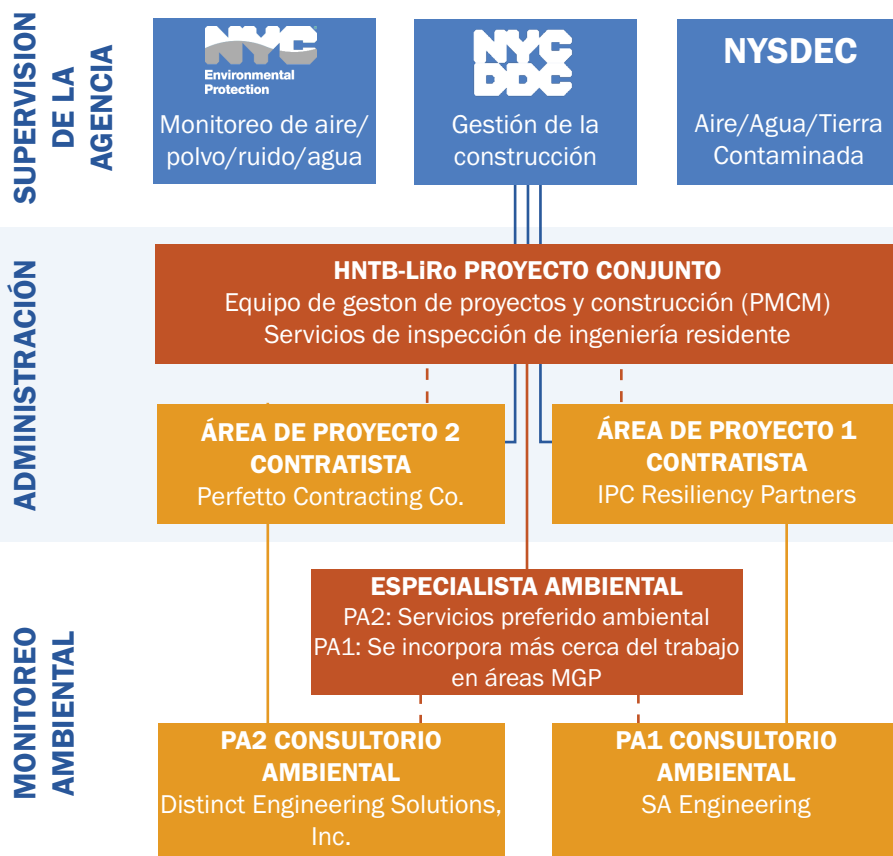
SUPERVISION DE LA AGENCIA

NYC Environmental Protection
Monitoreo de aire/polvo/ruido/agua

NYC DDC
Gestión de la construcción

NYSDEC
Aire/Agua/Tierra Contaminada

ADMINISTRACIÓN

HNTB-LiRo PROYECTO CONJUNTO
Equipo de geston de proyectos y construcción (PMCM)
Servicios de inspección de ingeniería residente

ÁREA DE PROYECTO 2 CONTRATISTA
Perfetto Contracting Co.

ÁREA DE PROYECTO 1 CONTRATISTA
IPC Resiliency Partners

MONITOREO AMBIENTAL

ESPECIALISTA AMBIENTAL
PA2: Servicios preferido ambiental
PA1: Se incorpora más cerca del trabajo en áreas MGP

PA2 CONSULTORIO AMBIENTAL
Distinct Engineering Solutions, Inc.

PA1 CONSULTORIO AMBIENTAL
SA Engineering